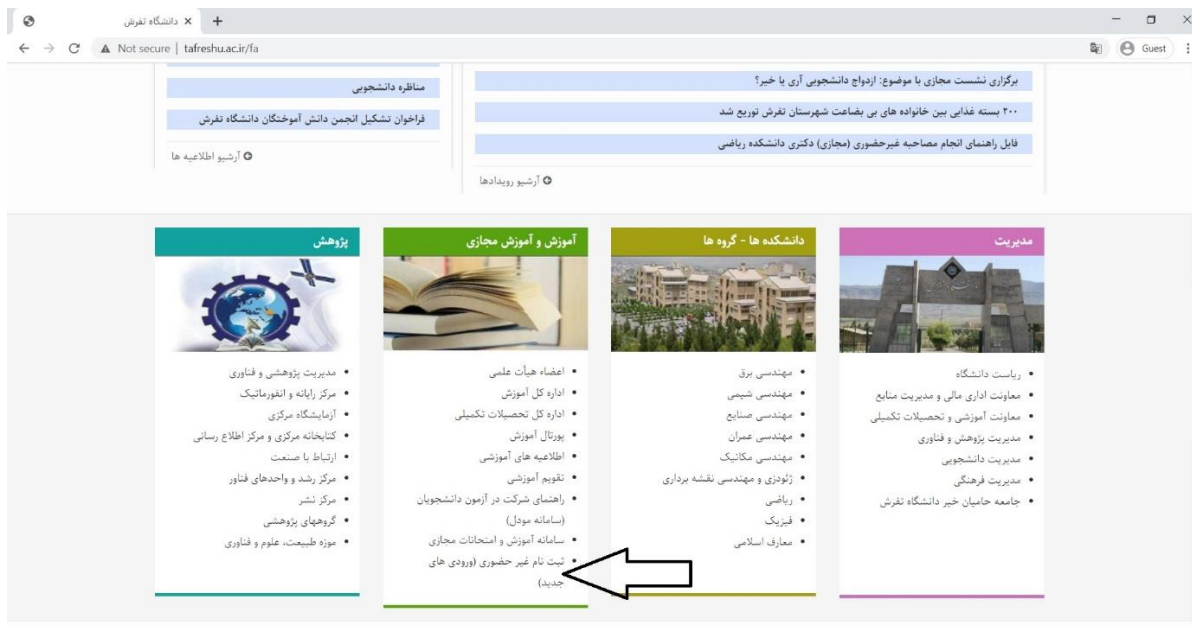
دانشگاه تفرش
Not secure | tafreshu.ac.ir/fa
Guest

برگزاری نشست مجازی با موضوع: ازدواج دانشجویی آری یا خیر؟
۲۰۰ بسته غذایی بین خانواده های بی بضاعت شهرستان تفرش توزیع شد
فایل راهنمای انجام مصاحبه غیرحضوری (مجازی) دکتری دانشکده ریاضی
آرشیو رویدادها

مناظره دانشجویی
فراخوان تشکیل انجمن دانش آموختگان دانشگاه تفرش
آرشیو اطلاعیه ها

مدیریت
• ریاست دانشگاه
• معاونت اداری مالی و مدیریت منابع
• معاونت آموزشی و تحصیلات تکمیلی
• مدیریت پژوهش و فناوری
• مدیریت دانشجویی
• مدیریت فرهنگی
• جامعه حامیان خیر دانشگاه تفرش

دانشکده ها - گروه ها
• مهندسی برق
• مهندسی شیمی
• مهندسی صنایع
• مهندسی عمران
• مهندسی مکانیک
• ژئودزی و مهندسی نقشه برداری
• ریاضی
• فیزیک
• معارف اسلامی

آموزش و آموزش مجازی
• اعضاء هیأت علمی
• اداره کل آموزش
• اداره کل تحصیلات تکمیلی
• پورتال آموزش
• اطلاعیه های آموزشی
• تقویم آموزشی
• راهنمای شرکت در آزمون دانشجویان (سامانه مودل)
• سامانه آموزش و امتحانات مجازی
• ثبت نام غیر حضوری (ورودی های جدید)

پژوهش
• مدیریت پژوهشی و فناوری
• مرکز رایانه و انفورماتیک
• آزمایشگاه مرکزی
• کتابخانه مرکزی و مرکز اطلاع رسانی
• ارتباط با صنعت
• مرکز رشد و واحدهای فناور
• مرکز نشر
• گروههای پژوهشی
• موزه طبیعت، علوم و فناوری